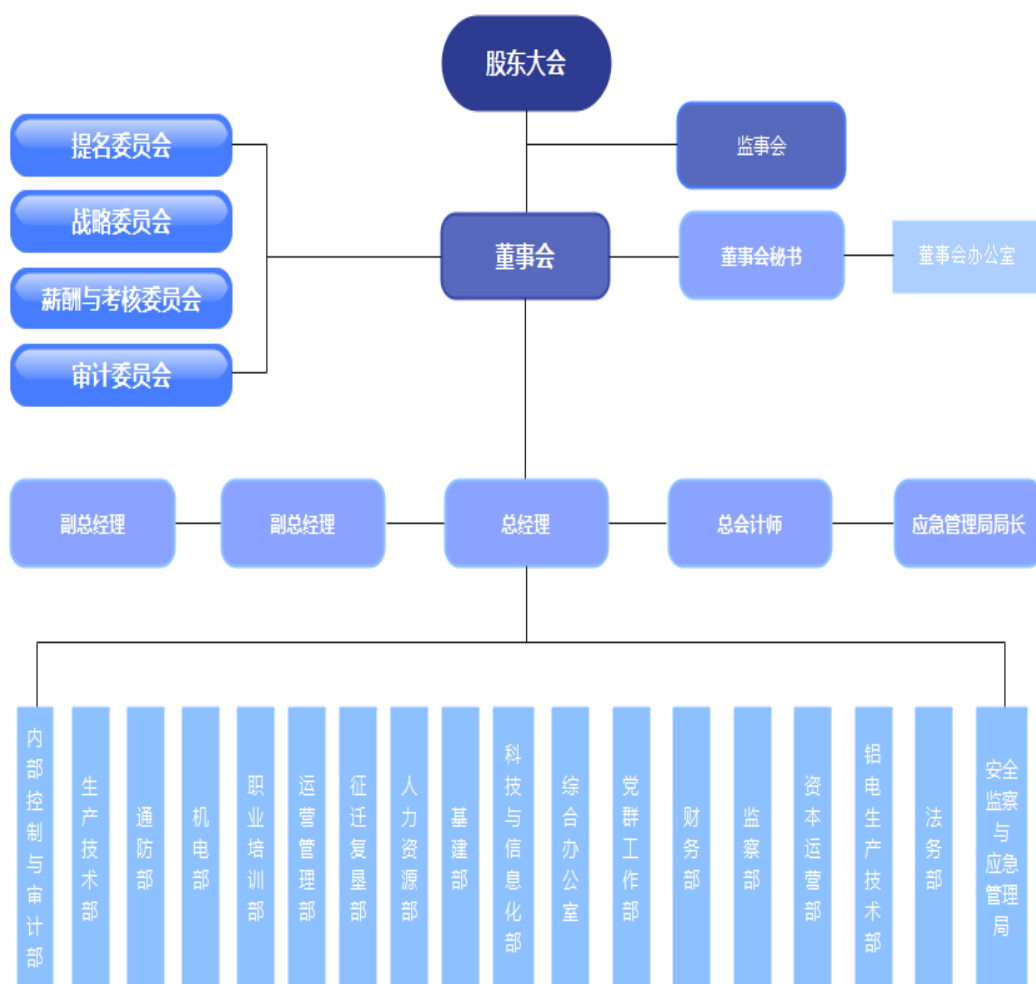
股东大会

监事会

提名委员会

战略委员会

薪酬与考核委员会

审计委员会

董事会

董事会秘书

董事会办公室

副总经理

副总经理

总经理

总会计师

应急管理局局长

内部控制与审计部

生产技术部

通防部

机电部

职业培训部

运营管理部

征迁复垦部

人力资源部

基建部

科技与信息化部

综合办公室

党群工作部

财务部

监察部

资本运营部

铝电生产技术部

法务部

安全监察与应急管理局